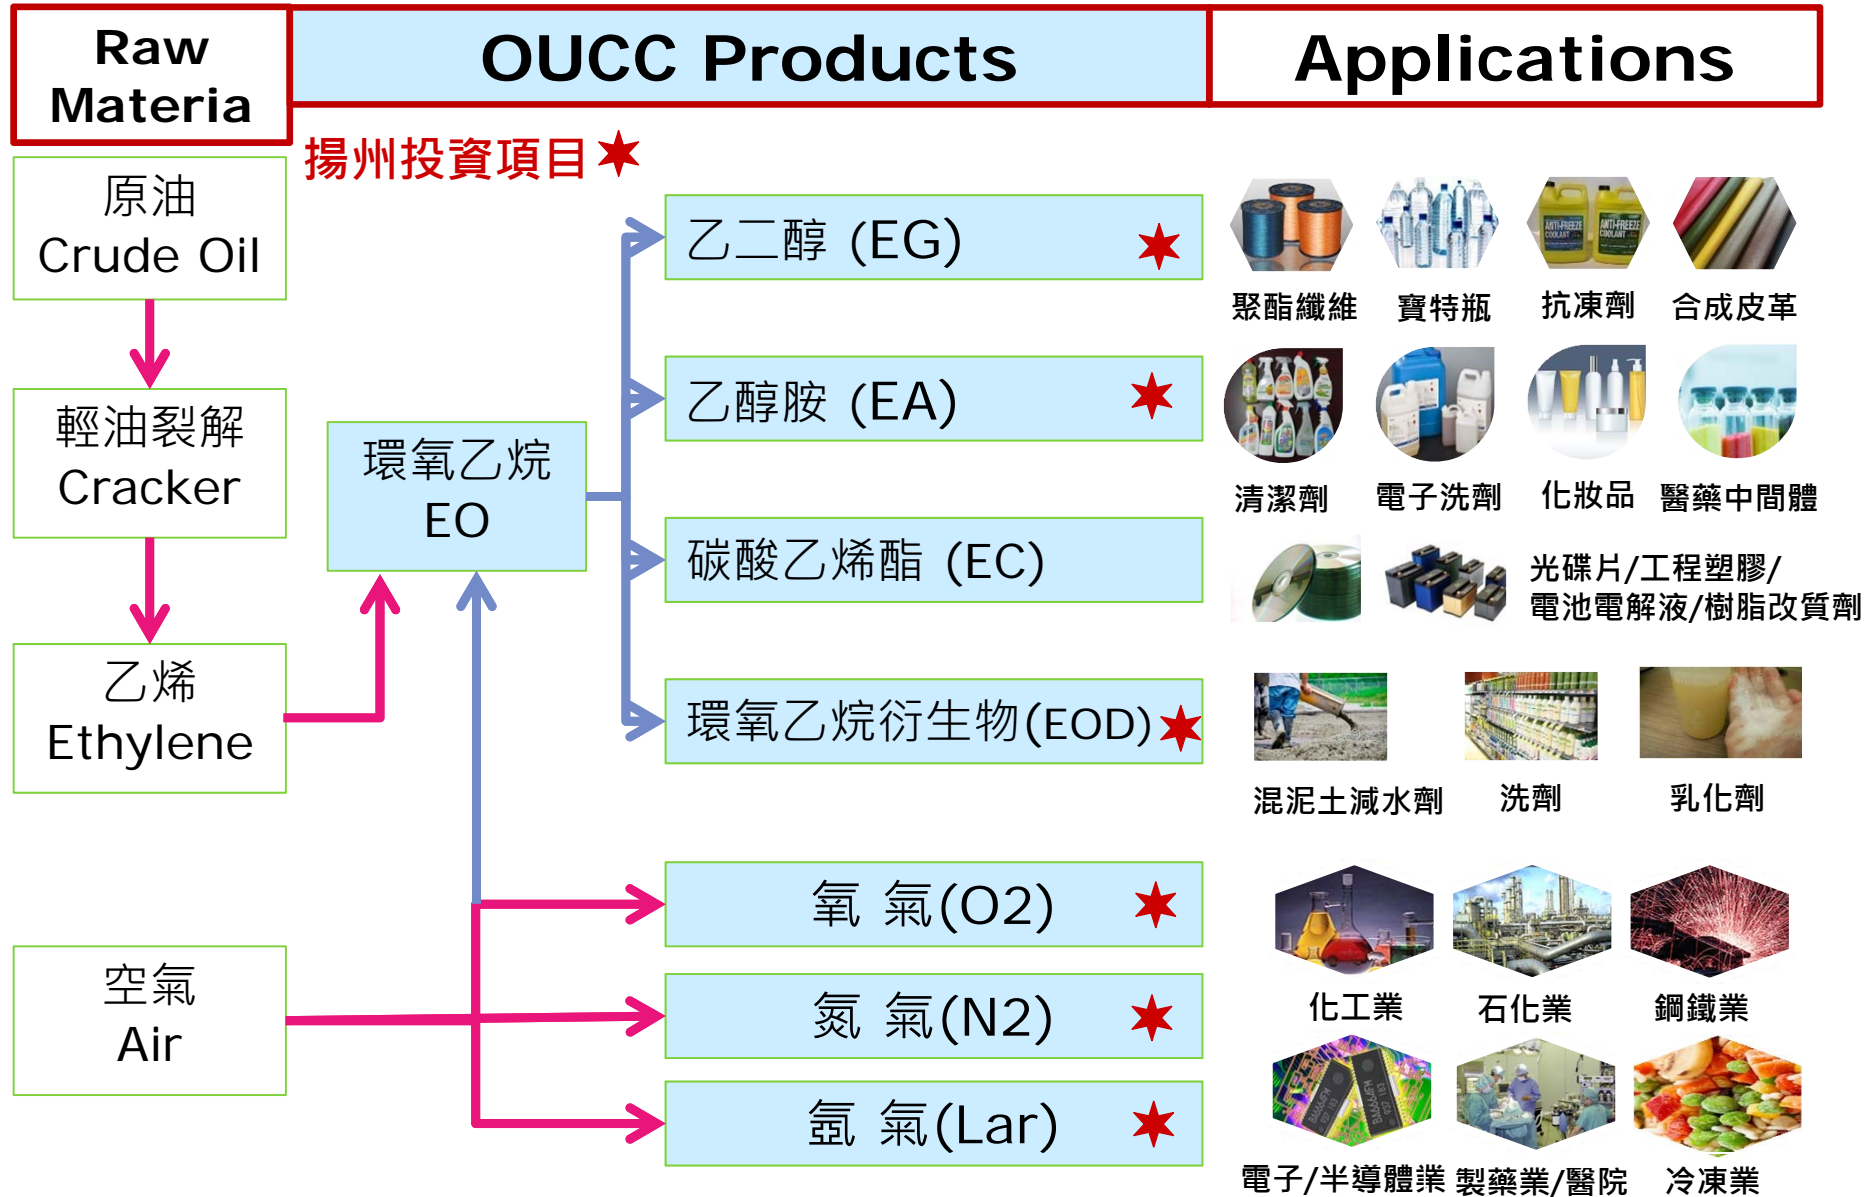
Raw Materia

OUCC Products

Applications

揚州投資項目★

原油
Crude Oil

輕油裂解
Cracker

乙烯
Ethylene

空氣
Air

環氧乙烷
EO

乙二醇 (EG) ★

乙醇胺 (EA) ★

碳酸乙烯酯 (EC)

環氧乙烷衍生物(EOD)★

氧 氣(O2) ★

氮 氣(N2) ★

氬 氣(Lar) ★

聚酯纖維 寶特瓶 抗凍劑 合成皮革

清潔劑 電子洗劑 化妝品 醫藥中間體

光碟片/工程塑膠/
電池電解液/樹脂改質劑

混泥土減水劑 洗劑 乳化劑

化工業 石化業 鋼鐵業

電子/半導體業 製藥業/醫院 冷凍業